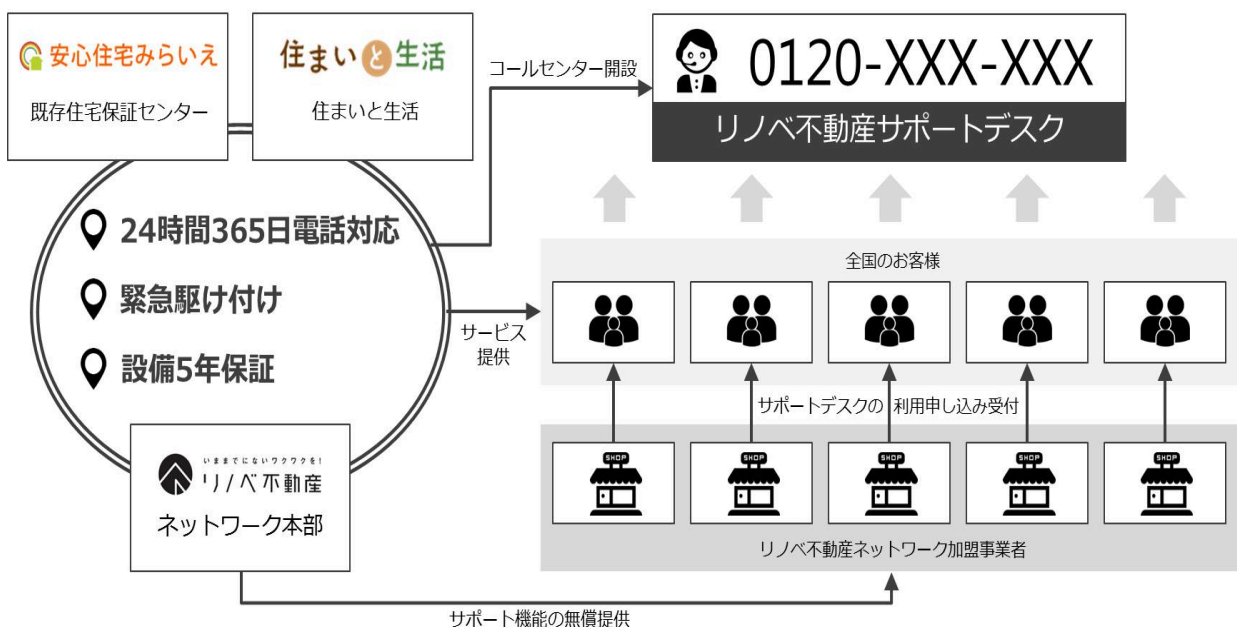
安心住宅みらいえ
既存住宅保証センター

住まいと生活
住まいと生活

コールセンター開設

0120-XXX-XXX
リノベ不動産サポートデスク

24時間365日電話対応
緊急駆け付け
設備5年保証

サービス提供

全国のお客様

サポートデスクの 利用申し込み受付

SHOP SHOP SHOP SHOP SHOP

いままでにないワクワクを!
リノベ不動産
ネットワーク本部

リノベ不動産ネットワーク加盟事業者

サポート機能の無償提供